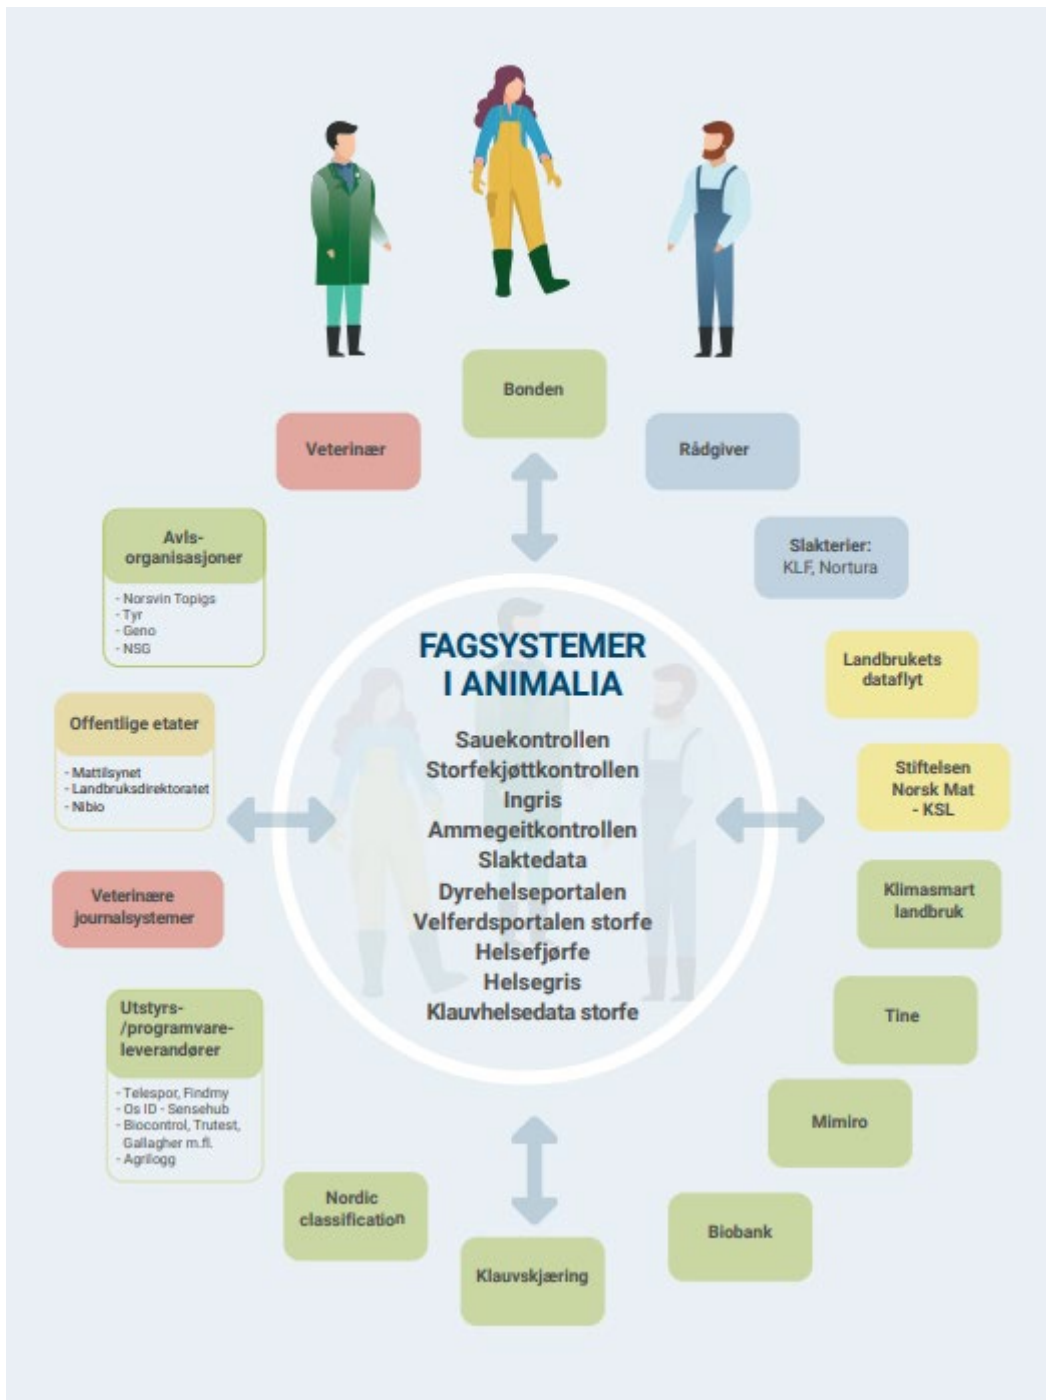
Bonden

Veterinær

Rådgiver

Avlsorganisasjoner

- Norsvin Topigs
- Tyr
- Geno
- NSG

Slakterier:
KLF, Nortura

FAGSYSTEMER I ANIMALIA

Sauekontrollen
Storfekjøttkontrollen
Ingris
Ammegeitkontrollen
Slaktedata
Dyrehelseportalen
Velferdsportalen storfe
Helsefjørfe
Helsegris
Klauvhelsedata storfe

Landbrukets dataflyt

Offentlige etater

- Mattilsynet
- Landbruksdirektoratet
- Nibio

Stiftelsen Norsk Mat - KSL

Veterinære journalsystemer

Klimasmart landbruk

Utstyrs-/programvareleverandører

- Telespor, Findmy
- Os ID - Sensehub
- Biocontrol, Trutest, Gallagher m.fl.
- Agrilogg

Tine

Mimiro

Nordic classification

Biobank

Klauvskjæring